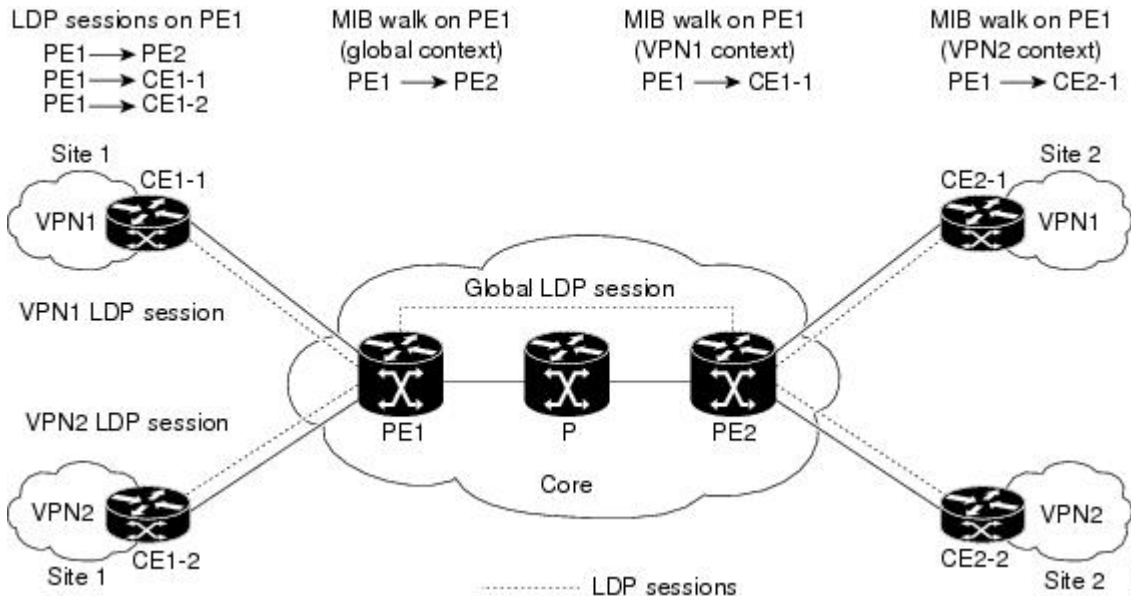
LDP sessions on PE1
PE1 → PE2
PE1 → CE1-1
PE1 → CE1-2

MIB walk on PE1
(global context)
PE1 → PE2

MIB walk on PE1
(VPN1 context)
PE1 → CE1-1

MIB walk on PE1
(VPN2 context)
PE1 → CE2-1

Site 1
CE1-1
VPN1

Site 2
CE2-1
VPN1

Global LDP session

VPN1 LDP session

VPN2 LDP session

PE1
P
PE2
Core

VPN2
CE1-2
Site 1

VPN2
CE2-2
Site 2

LDP sessions